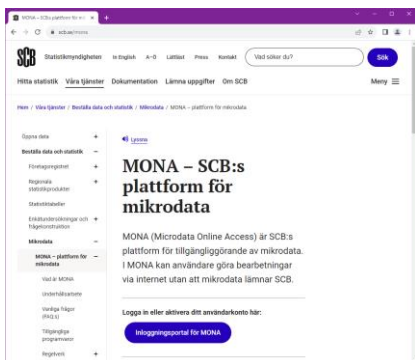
MONA – SCB:s plattform för mi ×

scb.se/mona

SCB Statistikmyndigheten In English A–Ö Lättläst Press Kontakt Vad söker du? Sök

Hitta statistik Våra tjänster Dokumentation Lämna uppgifter Om SCB Meny

Hem / Våra tjänster / Beställa data och statistik / Mikrodata / MONA – plattform för mikrodata

Öppna data +
Beställa data och statistik −
Företagsregistret +
Regionala statistikprodukter +
Statistiktabeller
Enkätundersökningar och frågekonstruktion +
Mikrodata −
MONA – plattform för mikrodata −
Vad är MONA
Underhållsarbete
Vanliga frågor (FAQ:s)
Tillgängliga programvaror
Regelverk +

Lyssna

MONA – SCB:s plattform för mikrodata

MONA (Microdata Online Access) är SCB:s plattform för tillgängliggörande av mikrodata. I MONA kan användare göra bearbetningar via internet utan att mikrodata lämnar SCB.

Logga in eller aktivera ditt användarkonto här:

Inloggningsportal för MONA